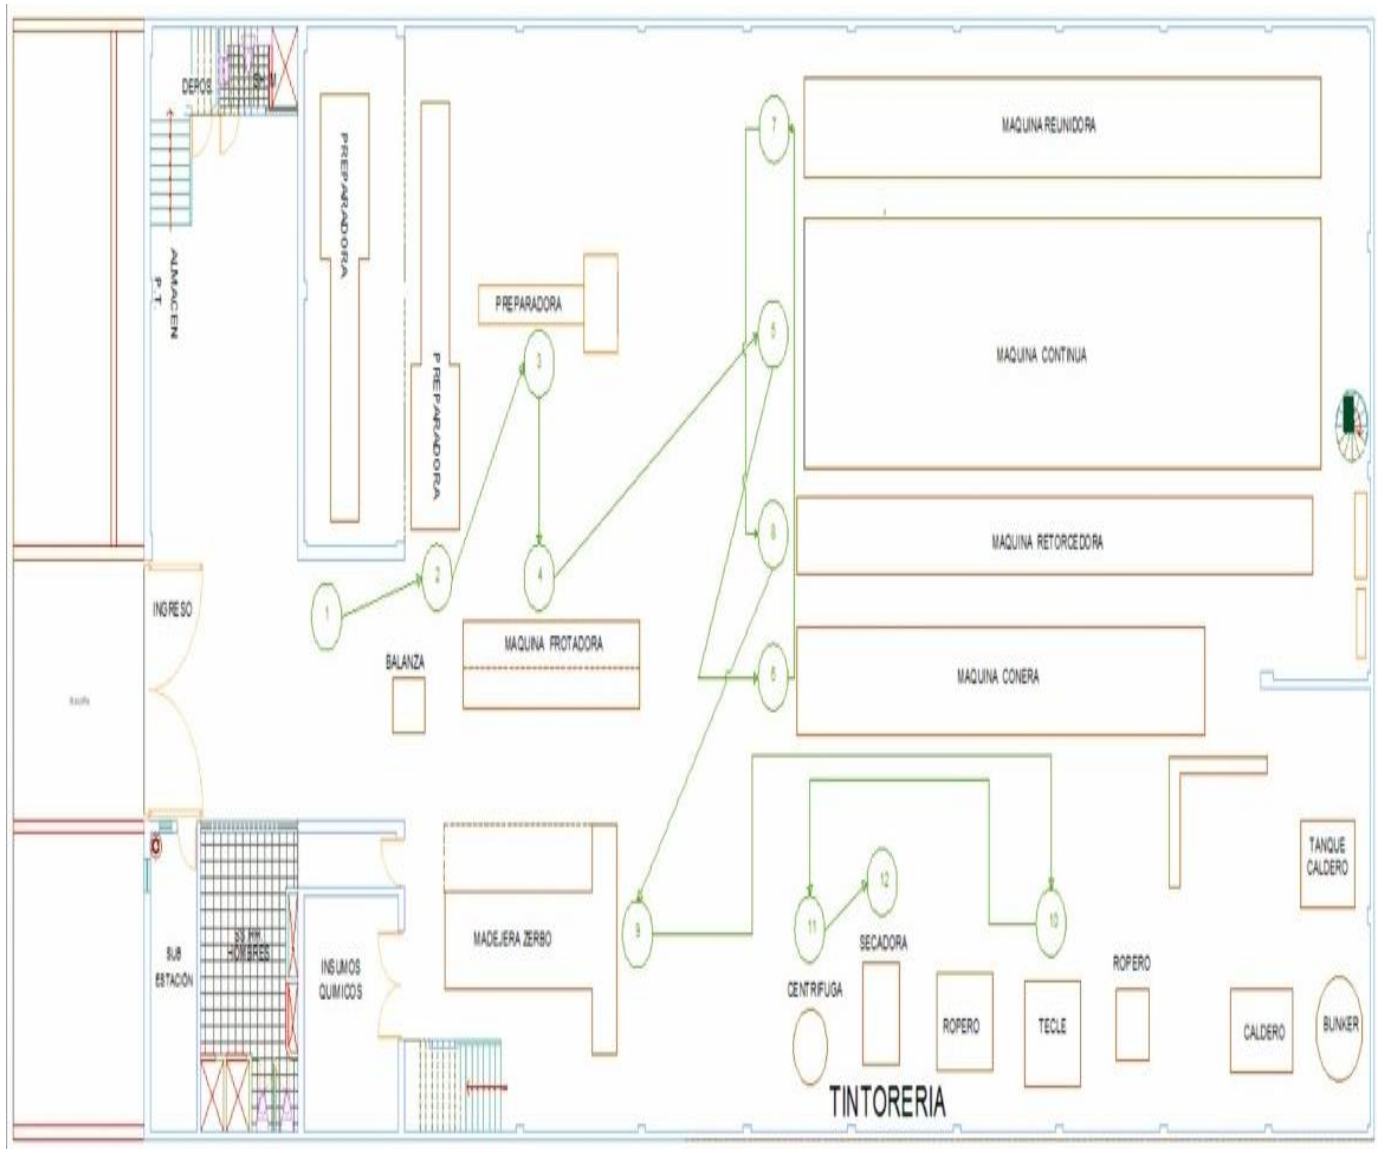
DEPOS

SS HH

ALMACEN P.T.

PREPARADORA

PREPARADORA

PREPARADORA

7

MAQUINA REUNIDORA

5

MAQUINA CONTINUA

3

8

MAQUINA RETORCEDORA

2

4

1

INGRESO

BALANZA

MAQUINA FROTADORA

6

MAQUINA CONERA

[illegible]

SS HH HOMBRES

SUB ESTACION

INSUMOS QUIMICOS

MADEJERA ZERBO

9

11

12

10

TANQUE CALDERO

SECADORA

ROPERO

CENTRIFUGA

ROPERO

TECLE

CALDERO

BUNKER

TINTORERIA